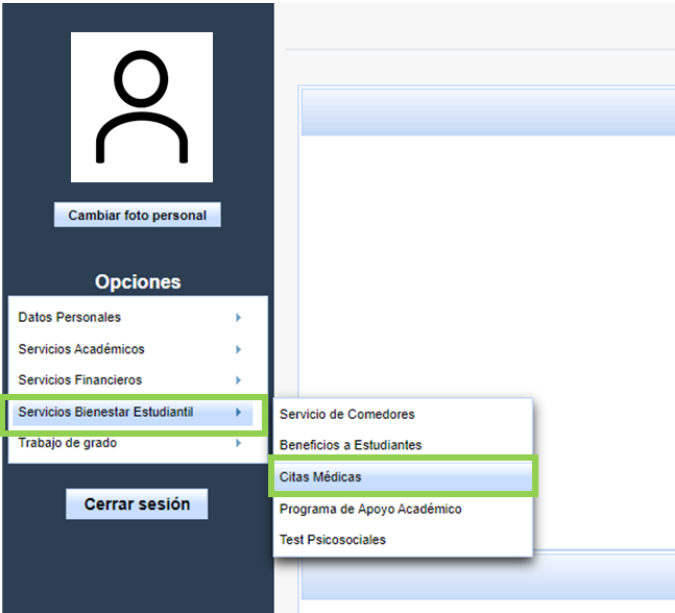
Cambiar foto personal

Opciones

Datos Personales
Servicios Académicos
Servicios Financieros
Servicios Bienestar Estudiantil
Trabajo de grado

Servicio de Comedores
Beneficios a Estudiantes
Citas Médicas
Programa de Apoyo Académico
Test Psicosociales

Cerrar sesión